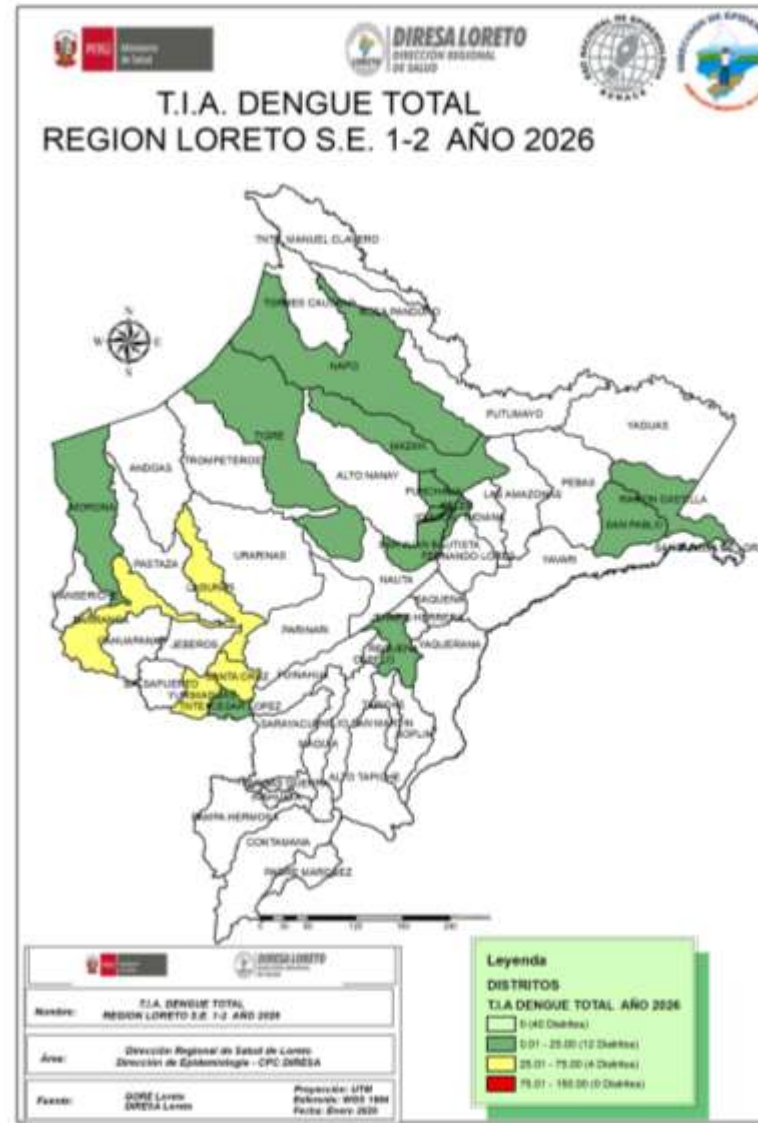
PERÚ Ministerio de Salud

DIRESA LORETO
DIRECCIÓN REGIONAL DE SALUD

T.I.A. DENGUE TOTAL
REGION LORETO S.E. 1-2 AÑO 2026

N
W E
S

TNTE. MANUEL CLAVERO
TORRES CAUSANA
SANTA MARIA
NAPO
PUTUMAYO
YAGUAS
MAZAN
TIGRE
ALTO NANAY
ANDOAS
TROMPETEROS
MORONA
PUNCHANA
LAS AMAZONAS
PEBAS
RAMON CASTILLA
SAN PABLO
BELEN
SAN JUAN BAUTISTA
FERNANDO LORES
YAVARI
PASTAZA
URARINAS
NAUTA
MANSERICHE
BARRANCA
CAHUAPANAS
JEBEROS
LAGUNAS
PARINARI
SAQUENA
EMILIO SAN MARTIN
YAQUERANA
REQUENA
SANTA CRUZ
BALSAPUERTO
YURIMAGUAS
TNTE. CESAR LOPEZ
PUINAHUA
SARAYACU
VARGAS GUERRA
JENARO HERRERA
SOPLIN
MAQUIA
ALTO TAPICHE
PAMPA HERMOSA
CONTAMANA
PADRE MARQUEZ

0 20 60 120 180 240

DIRESA LORETO

Nombre: T.I.A. DENGUE TOTAL
REGION LORETO S.E. 1-2 AÑO 2026

Área: Dirección Regional de Salud de Loreto
Dirección de Epidemiología - CPC DIRESA

Fuente: GORE Loreto
DIRESA Loreto

Proyección: UTM
Referencia: WGS 1984
Fecha: Enero 2026

Leyenda
DISTRITOS
T.I.A DENGUE TOTAL AÑO 2026
0 (40 Distritos)
0.01 - 25.00 (12 Distritos)
25.01 - 75.00 (4 Distritos)
75.01 - 150.00 (0 Distritos)